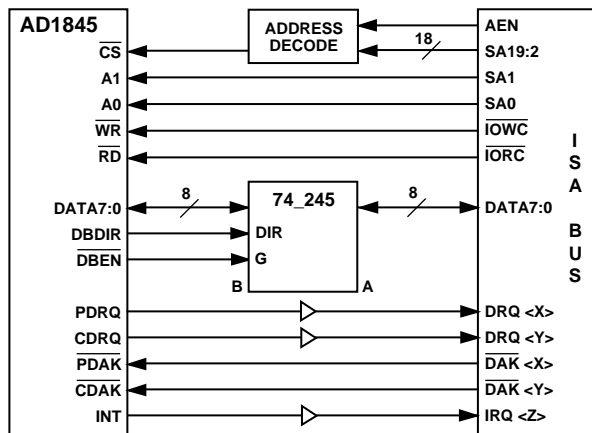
AD1845

ADDRESS DECODE

AEN

18

SA19:2

$\overline{CS}$

A1

SA1

A0

SA0

$\overline{WR}$

$\overline{IOWC}$

$\overline{RD}$

$\overline{IORC}$

I S A BUS

8

74_245

8

DATA7:0

DATA7:0

DBDIR

DIR

$\overline{DBEN}$

G

B

A

PDRQ

DRQ <X>

CDRQ

DRQ <Y>

$\overline{PDAK}$

$\overline{DAK}$ <X>

$\overline{CDAK}$

$\overline{DAK}$ <Y>

INT

IRQ <Z>